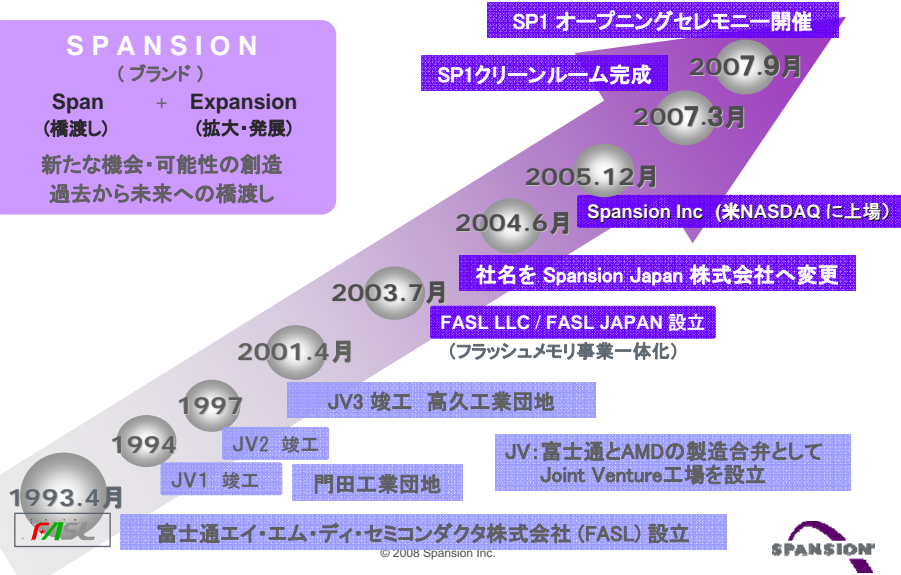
SPANSION
（ブランド）
Span + Expansion
（橋渡し） （拡大・発展）
新たな機会・可能性の創造
過去から未来への橋渡し

SP1 オープニングセレモニー開催
SP1クリーンルーム完成
2007.9月
2007.3月
2005.12月
Spansion Inc（米NASDAQ に上場）
2004.6月
社名を Spansion Japan 株式会社へ変更
2003.7月
FASL LLC / FASL JAPAN 設立
（フラッシュメモリ事業一体化）
2001.4月
JV3 竣工 高久工業団地
1997
JV2 竣工
1994
JV：富士通とAMDの製造合弁として Joint Venture工場を設立
JV1 竣工
門田工業団地
1993.4月
FASL
富士通エイ・エム・ディ・セミコンダクタ株式会社（FASL）設立
© 2008 Spansion Inc.
SPANSION